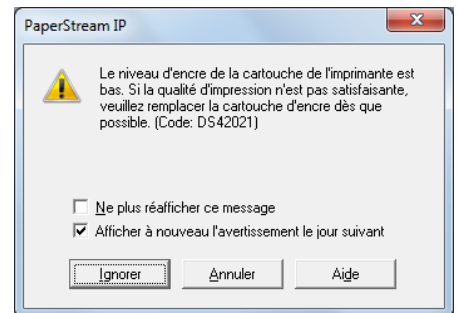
PaperStream IP

Le niveau d'encre de la cartouche de l'imprimante est bas. Si la qualité d'impression n'est pas satisfaisante, veuillez remplacer la cartouche d'encre dès que possible. (Code: DS42021)

Ne plus réafficher ce message

Afficher à nouveau l'avertissement le jour suivant

Ignorer

Annuler

Aide